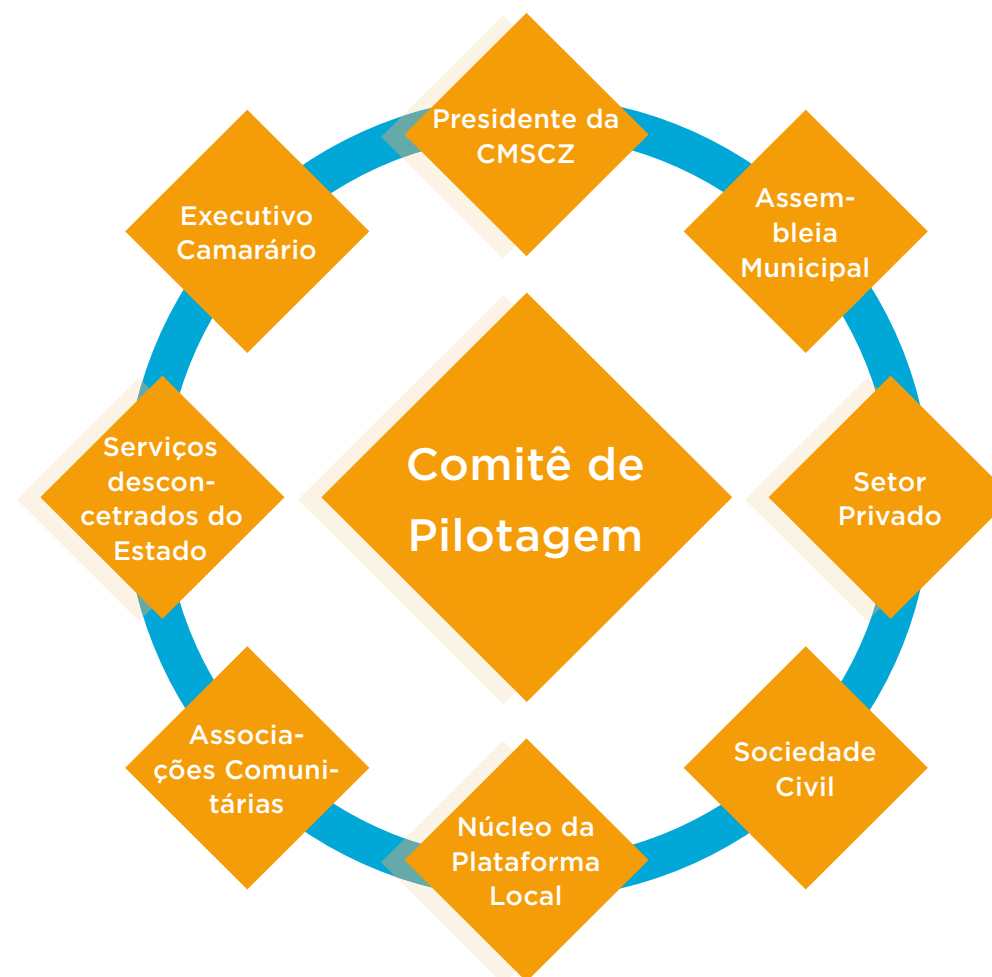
Presidente da CMSCZ

Assembleia Municipal

Setor Privado

Sociedade Civil

Núcleo da Plataforma Local

Associações Comunitárias

Serviços desconcetrados do Estado

Executivo Camarário

Comitê de Pilotagem